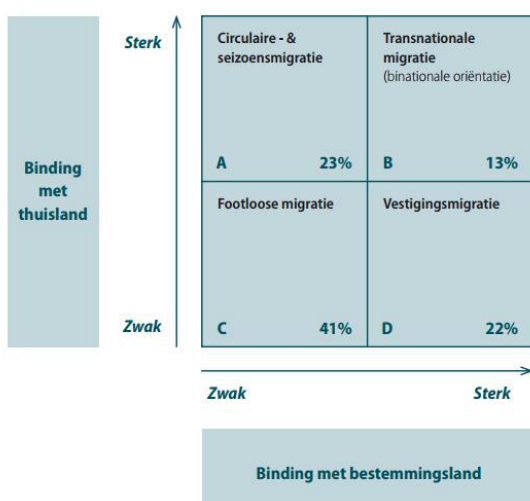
Binding met thuisland

Sterk

Zwak

| Circulaire - & seizoensmigratie A 23% | Transnationale migratie (binationale oriëntatie) B 13% |
|---|---|
| Footloose migratie C 41% | Vestigingsmigratie D 22% |

Zwak

Sterk

Binding met bestemmingsland